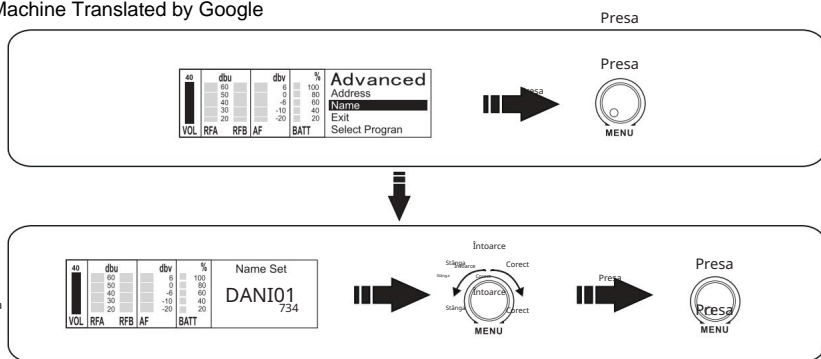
Machine Translated by Google

Presa

40 VOL RFA dbu 60 50 40 30 20 RFB AF dbv 6 0 -6 -10 -20 % 100 80 60 40 20 BATT

Advanced
Address
Name
Exit
Select Progran

Presa

Presa

MENU

40 VOL RFA dbu 60 50 40 30 20 RFB AF dbv 6 0 -6 -10 -20 % 100 80 60 40 20 BATT

Name Set
DANI01
734

Întoarce

Stânga

Întoarce

Corect

Întoarce

Stânga

Corect

MENU

Presa

Presa

Presa

MENU